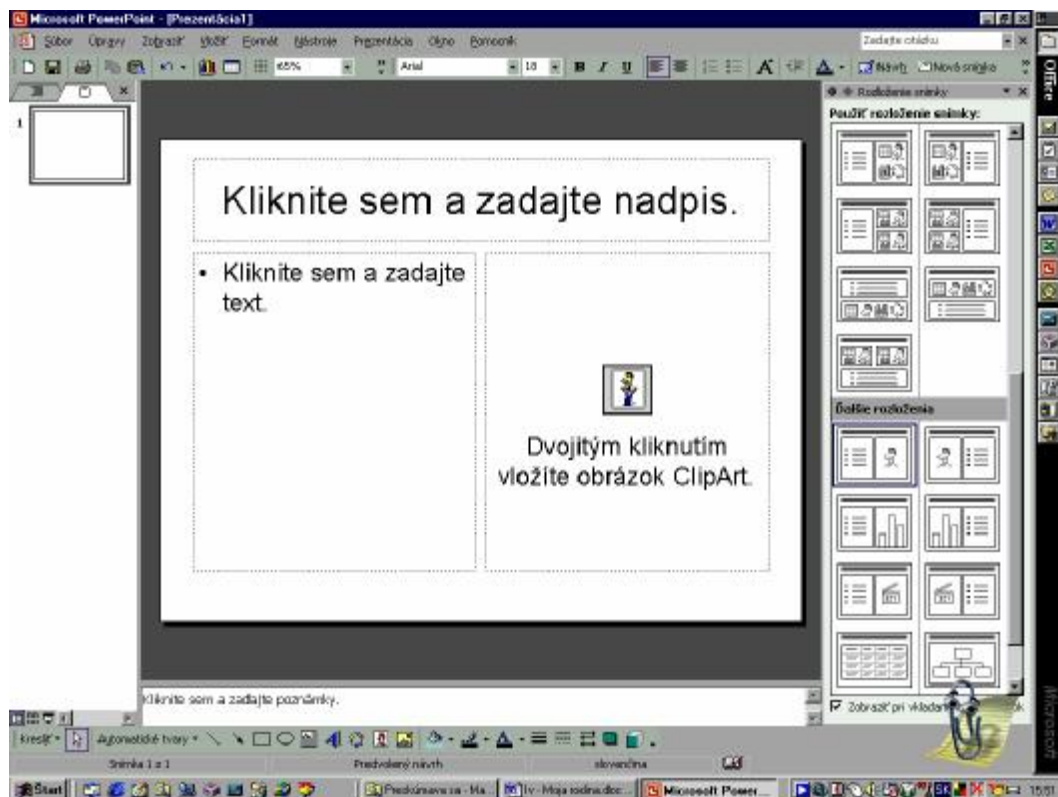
Microsoft PowerPoint - [Prezentácia1]

Súbor Úpravy Zobraziť Vložiť Formát Nástroje Prezentácia Okno Pomocník

Zadajte otázku

65%

Arial

18

Návrh

Nová snímka

Rozloženie snímky

Použiť rozloženie snímky:

Ďalšie rozloženia

Office

1

Kliknite sem a zadajte nadpis.

• Kliknite sem a zadajte text.

Dvojitým kliknutím vložíte obrázok ClipArt.

Kliknite sem a zadajte poznámky.

Zobraziť pri vkladaní

Kresliť

Automatické tvary

Snímka 1 z 1

Predvolený návrh

slovenčina

Start

Predsúvanie za - Ma...

Iv - Moja rodina.doc

Microsoft Power...

Microsoft

15:51